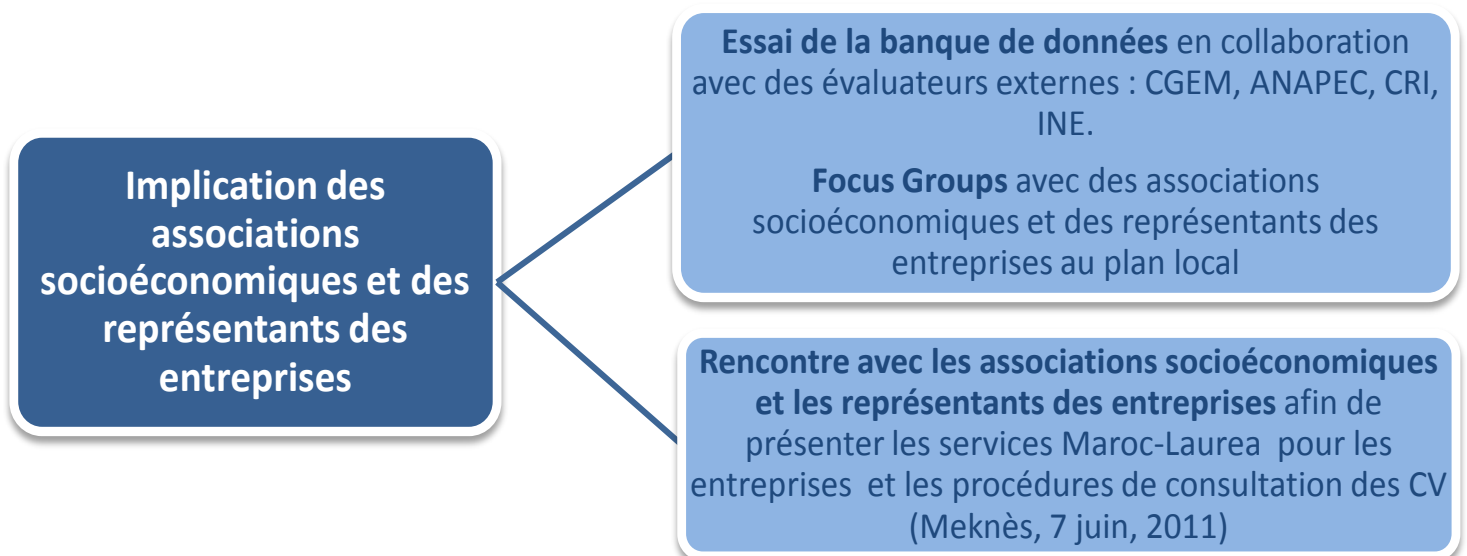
Implication des associations socioéconomiques et des représentants des entreprises

Essai de la banque de données en collaboration avec des évaluateurs externes : CGEM, ANAPEC, CRI, INE.

Focus Groups avec des associations socioéconomiques et des représentants des entreprises au plan local

Rencontre avec les associations socioéconomiques et les représentants des entreprises afin de présenter les services Maroc-Laurea pour les entreprises et les procédures de consultation des CV (Meknès, 7 juin, 2011)